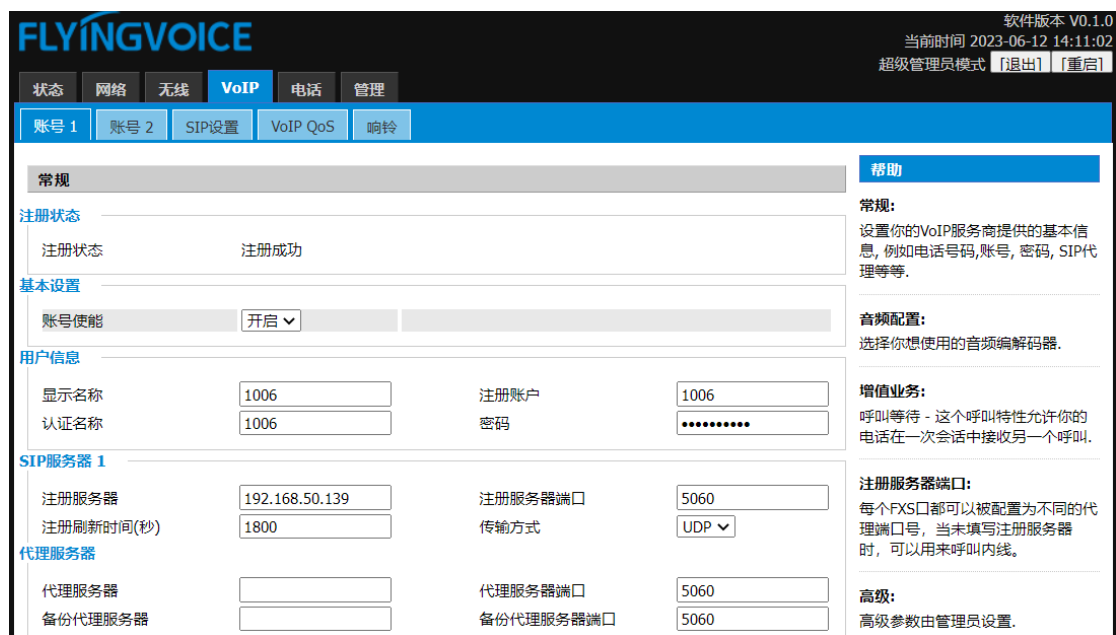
FLYINGVOICE

软件版本 V0.1.0
当前时间 2023-06-12 14:11:02
超级管理员模式 [退出] [重启]

状态 网络 无线 VoIP 电话 管理

账号 1 账号 2 SIP设置 VoIP QoS 响铃

常规

注册状态

注册状态 注册成功

基本设置

账号使能 开启

用户信息

显示名称 1006 注册账户 1006
认证名称 1006 密码 ••••••••••

SIP服务器 1

注册服务器 192.168.50.139 注册服务器端口 5060
注册刷新时间(秒) 1800 传输方式 UDP

代理服务器

代理服务器 代理服务器端口 5060
备份代理服务器 备份代理服务器端口 5060

帮助

常规:
设置你的VoIP服务商提供的基本信息, 例如电话号码,账号, 密码, SIP代理等等.

音频配置:
选择你想使用的音频编解码器.

增值业务:
呼叫等待 - 这个呼叫特性允许你的电话在一次会话中接收另一个呼叫.

注册服务器端口:
每个FXS口都可以被配置为不同的代理端口号，当未填写注册服务器时，可以用来呼叫内线。

高级:
高级参数由管理员设置.